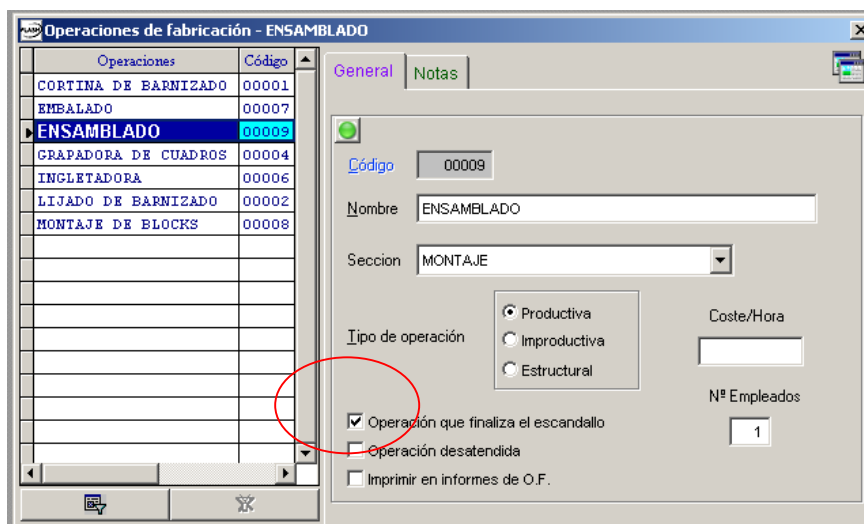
Operaciones de fabricación - ENSAMBLADO

| Operaciones | Código |
|---|---|
| CORTINA DE BARNIZADO | 00001 |
| EMBALADO | 00007 |
| ENSAMBLADO | 00009 |
| GRAPADORA DE CUADROS | 00004 |
| INGLETADORA | 00006 |
| LIJADO DE BARNIZADO | 00002 |
| MONTAJE DE BLOCKS | 00008 |

General
Notas

Código 00009
Nombre ENSAMBLADO
Seccion MONTAJE
Tipo de operación
Productiva
Improductiva
Estructural
Coste/Hora
Nº Empleados
1
Operación que finaliza el escandallo
Operación desatendida
Imprimir en informes de O.F.